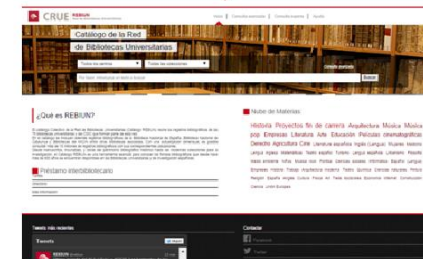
CRUE REBIUN

Catálogo de la Red de Bibliotecas Universitarias

Buscar

¿Qué es REBIUN?

Préstamo interbibliotecario

Nube de Materias

Historia Proyectos fin de carrera Arquitectura Música Música pop Empresas Literatura Arte Educación Películas cinematográficas Derecho Agricultura Cine

Tweets

Contactar

Facebook

Twitter

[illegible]